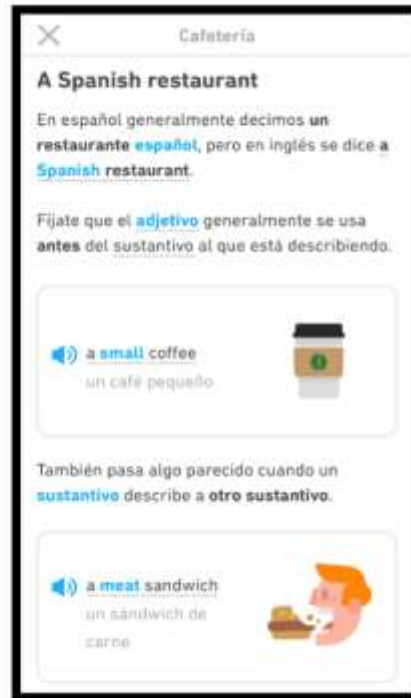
Cafetería

A Spanish restaurant

En español generalmente decimos un restaurante español, pero en inglés se dice a Spanish restaurant.

Fíjate que el adjetivo generalmente se usa antes del sustantivo al que está describiendo.

a small coffee
un café pequeño

También pasa algo parecido cuando un sustantivo describe a otro sustantivo.

a meat sandwich
un sándwich de carne